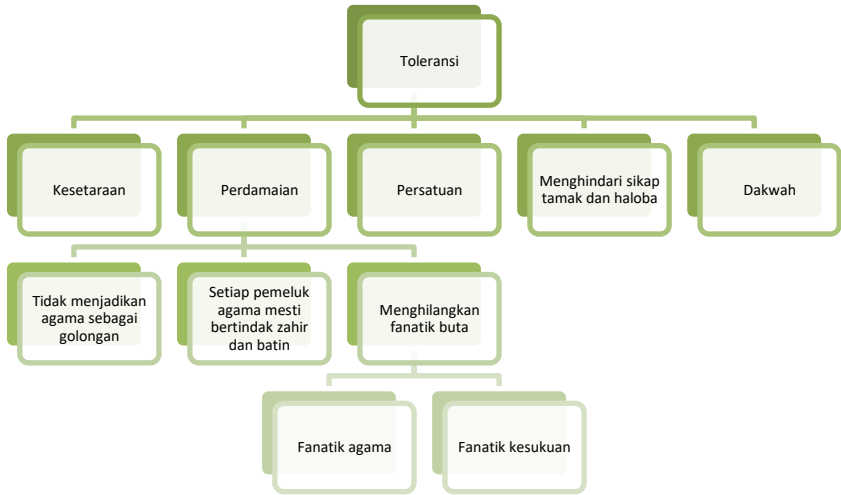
Toleransi

Kesetaraan

Perdamaian

Persatuan

Menghindari sikap tamak dan haloba

Dakwah

Tidak menjadikan agama sebagai golongan

Setiap pemeluk agama mesti bertindak zahir dan batin

Menghilangkan fanatik buta

Fanatik agama

Fanatik kesukuan